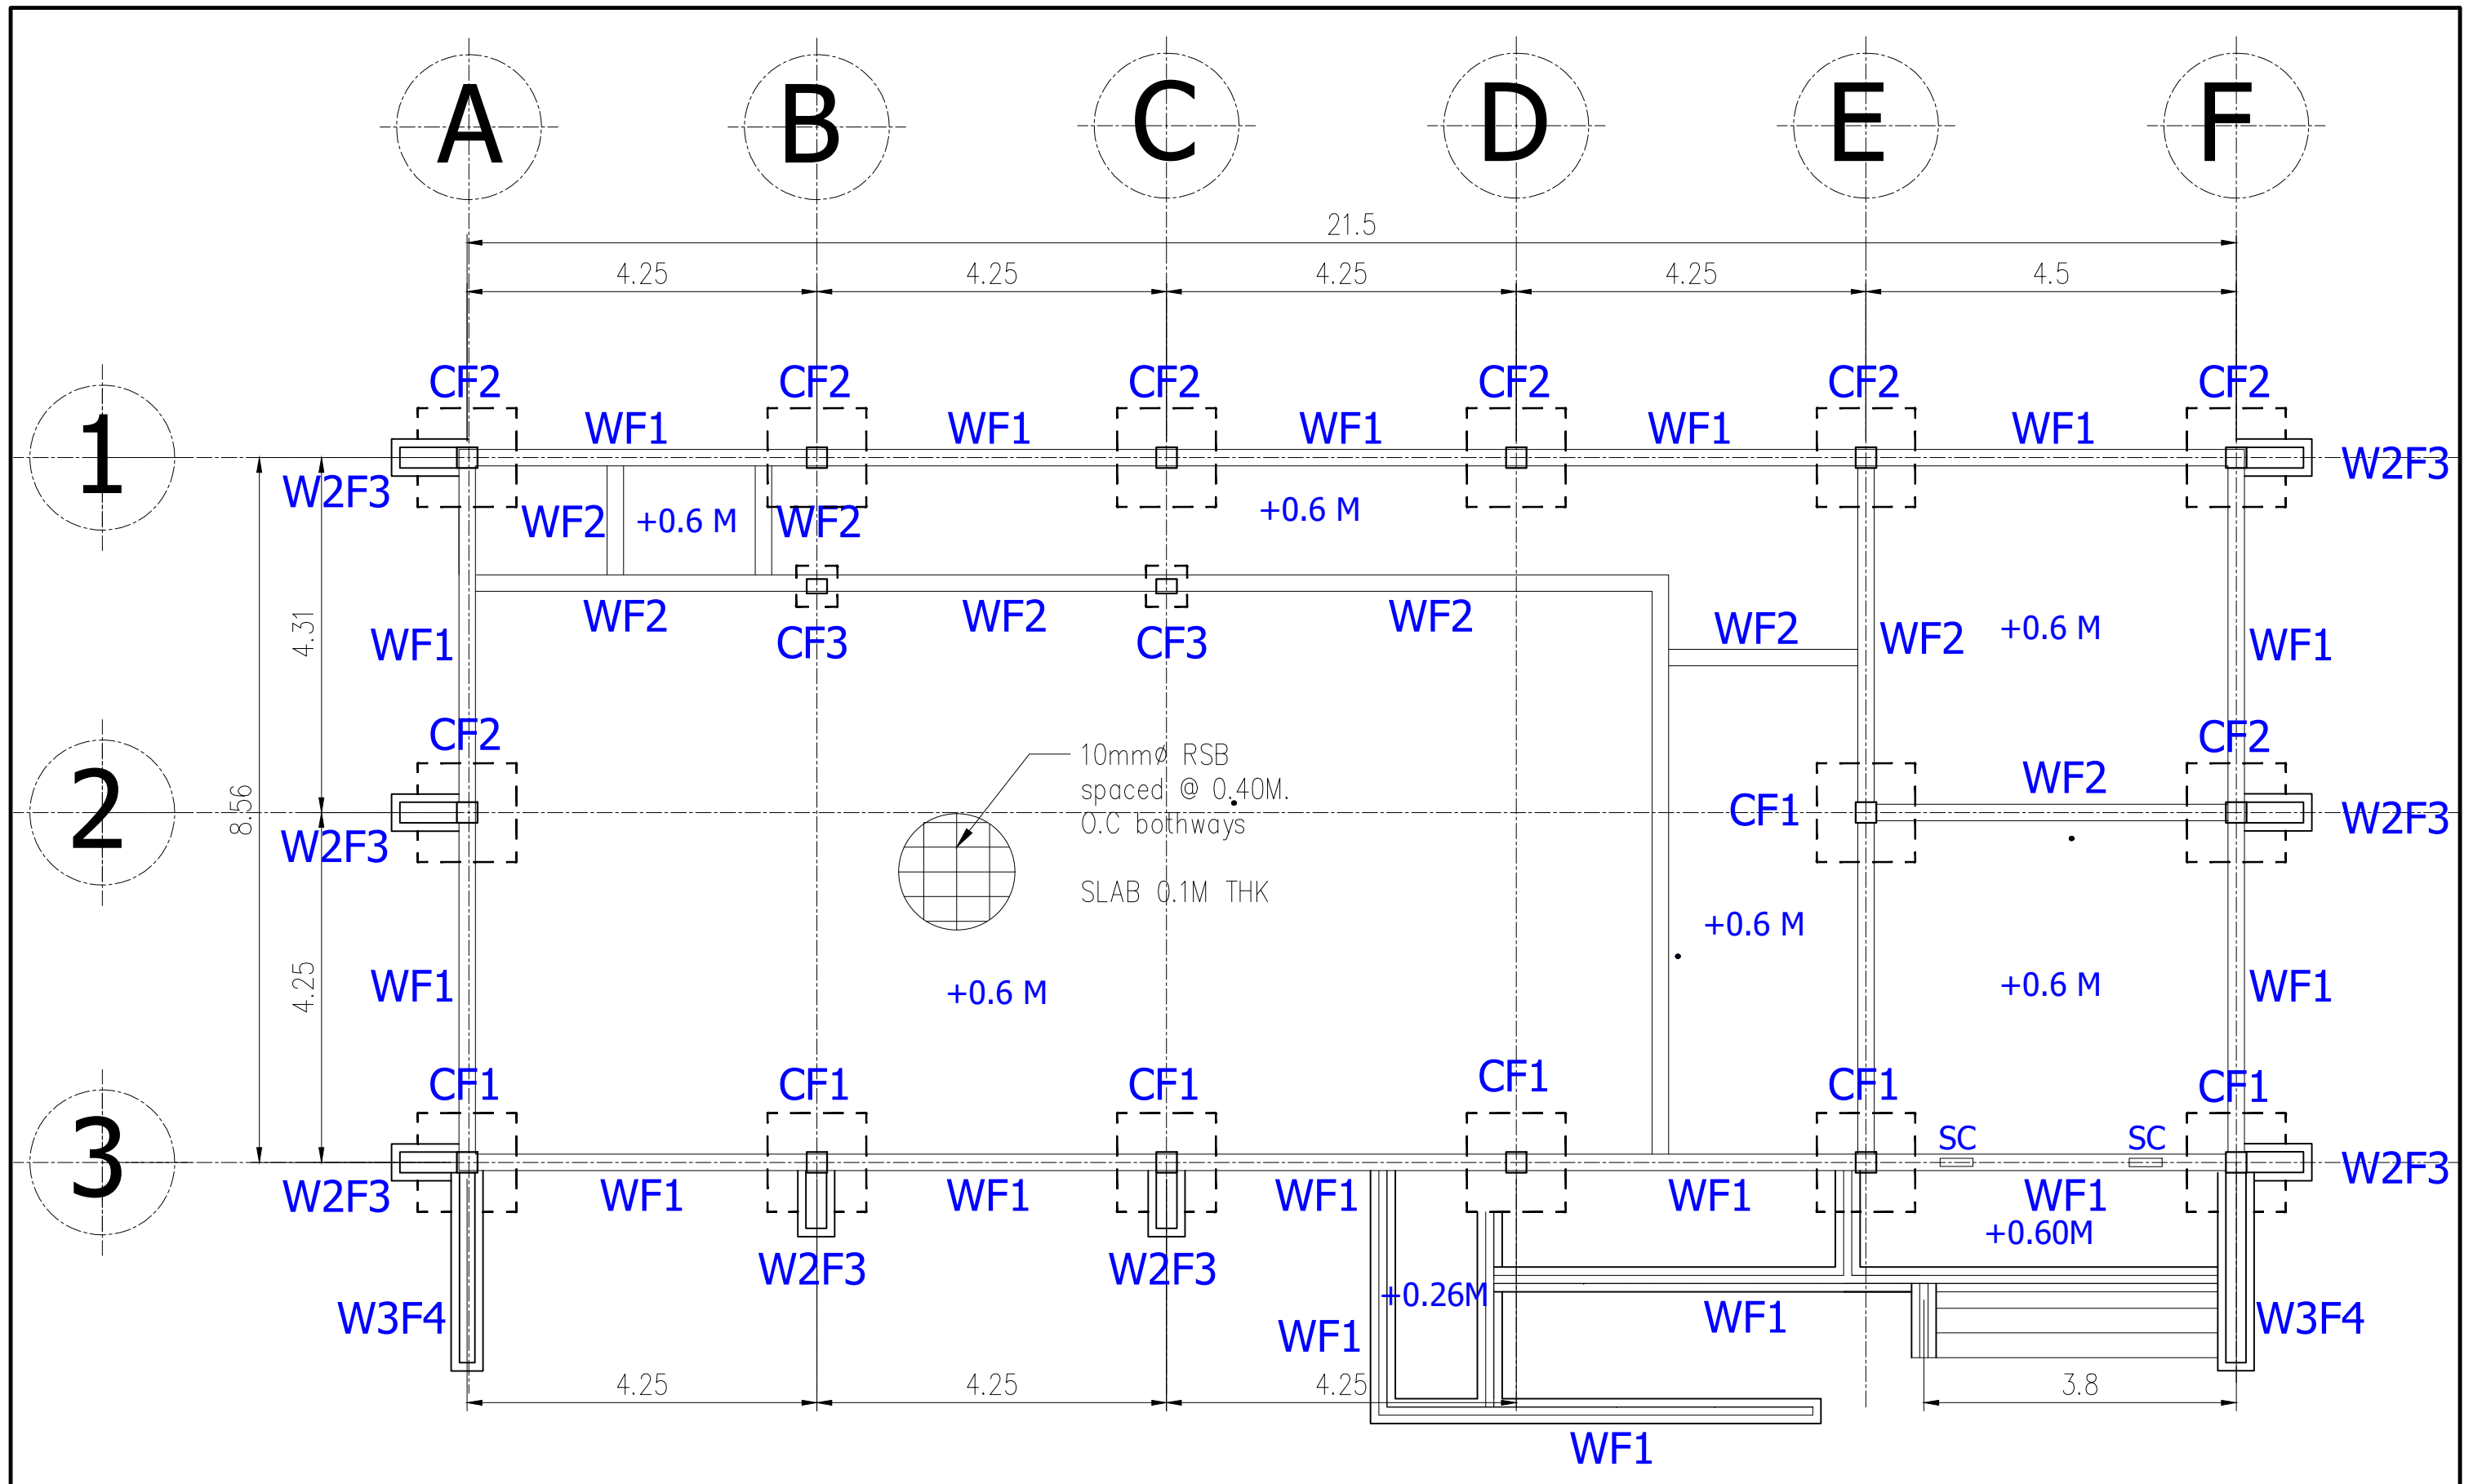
A B C D E F

21.5

4.25 4.25 4.25 4.25 4.5

CF2 CF2 CF2 CF2 CF2 CF2

WF1 WF1 WF1 WF1 WF1

1

W2F3

W2F3

WF2 +0.6 M WF2

+0.6 M

WF2 WF2 WF2

CF3 CF3

WF2 WF2 +0.6 M

4.31

WF1

WF1

CF2

CF2

10mmø RSB spaced @ 0.40M. O.C bothways

SLAB 0.1M THK

WF2

2

8.56

W2F3

CF1

W2F3

+0.6 M

4.25

WF1

+0.6 M

+0.6 M

WF1

WF1

CF1 CF1 CF1 CF1 CF1 CF1

SC SC

3

W2F3

W2F3

WF1 WF1 WF1 WF1 WF1

+0.60M

W2F3 W2F3

W3F4

+0.26M

WF1

WF1

W3F4

4.25 4.25 4.25 3.8

WF1